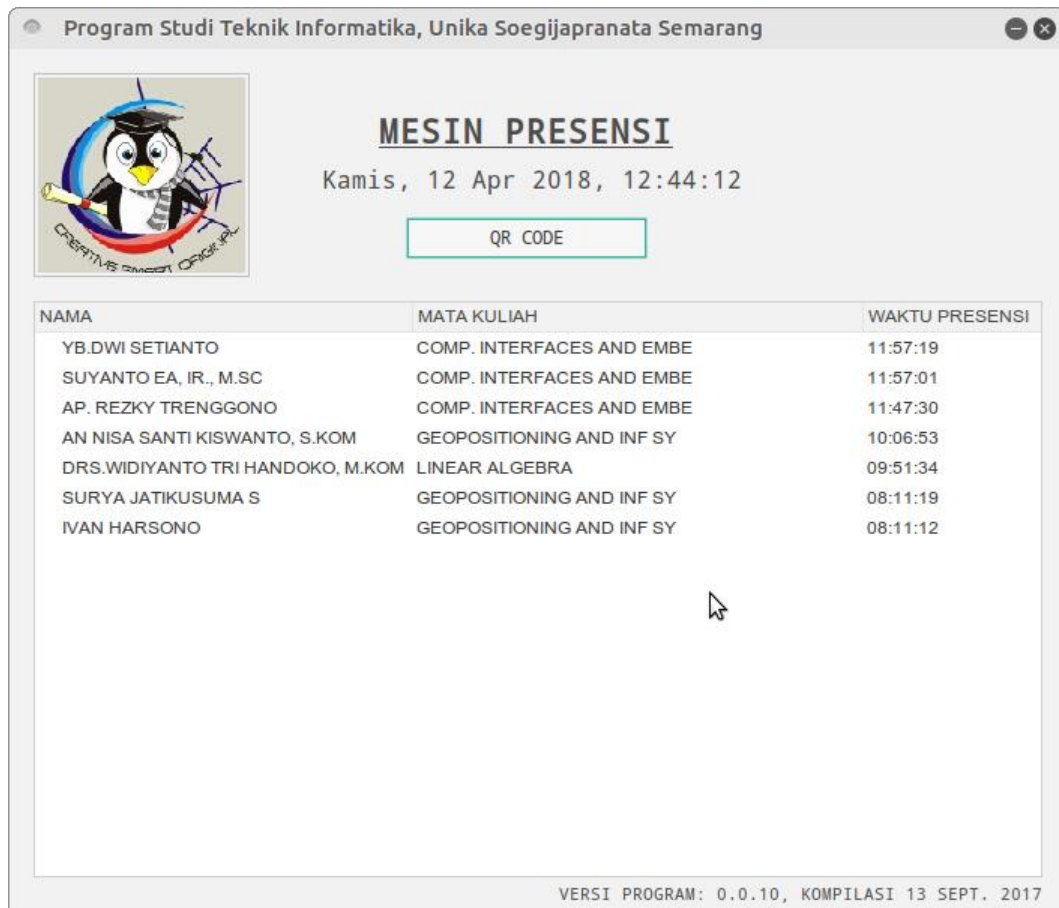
Program Studi Teknik Informatika, Unika Soegijapranata Semarang

CREATIVE SMART ORIGINAL

MESIN PRESENSI

Kamis, 12 Apr 2018, 12:44:12

QR CODE

| NAMA | MATA KULIAH | WAKTU PRESENSI |
|---|---|---|
| YB.DWI SETIANTO | COMP. INTERFACES AND EMBE | 11:57:19 |
| SUYANTO EA, IR., M.SC | COMP. INTERFACES AND EMBE | 11:57:01 |
| AP. REZKY TRENGGONO | COMP. INTERFACES AND EMBE | 11:47:30 |
| AN NISA SANTI KISWANTO, S.KOM | GEOPOSITIONING AND INF SY | 10:06:53 |
| DRS.WIDIYANTO TRI HANDOKO, M.KOM | LINEAR ALGEBRA | 09:51:34 |
| SURYA JATIKUSUMA S | GEOPOSITIONING AND INF SY | 08:11:19 |
| IVAN HARSONO | GEOPOSITIONING AND INF SY | 08:11:12 |

VERSI PROGRAM: 0.0.10, KOMPILASI 13 SEPT. 2017